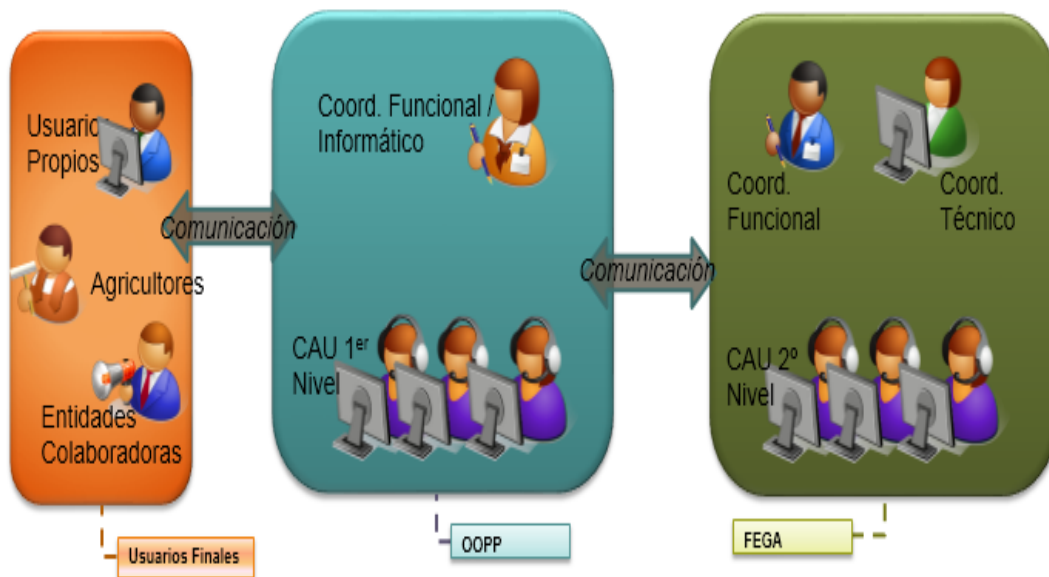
Usuarios Propios

Agricultores

Entidades Colaboradoras

Comunicación

Coord. Funcional / Informático

CAU 1$^{er}$ Nivel

Comunicación

Coord. Funcional

Coord. Técnico

CAU 2º Nivel

Usuarios Finales

OOPP

FEGA